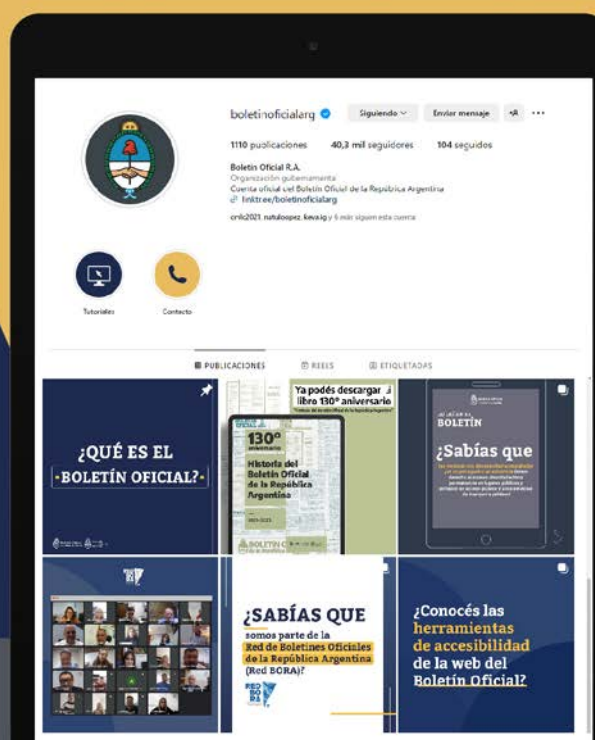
boletinoficialarg Siguiendo Enviar mensaje

1110 publicaciones 40,3 mil seguidores 104 seguidos

Boletín Oficial R.A.
Organización gubernamental
Cuenta oficial del Boletín Oficial de la República Argentina
linktree/boletinoficialarg

cmlc2021, natulospez, kevaig y 6 más siguen esta cuenta

Tutoriales Contacto

PUBLICACIONES REELS ETIQUETADAS

¿QUÉ ES EL BOLETÍN OFICIAL?

Ya podés descargar el libro 130° aniversario

130° aniversario
Historia del Boletín Oficial de la República Argentina
1893-2023

BOLETÍN

¿Sabías que

¿SABÍAS QUE somos parte de la Red de Boletines Oficiales de la República Argentina (Red BORA)?

RED BORA

¿Conocés las herramientas de accesibilidad de la web del Boletín Oficial?